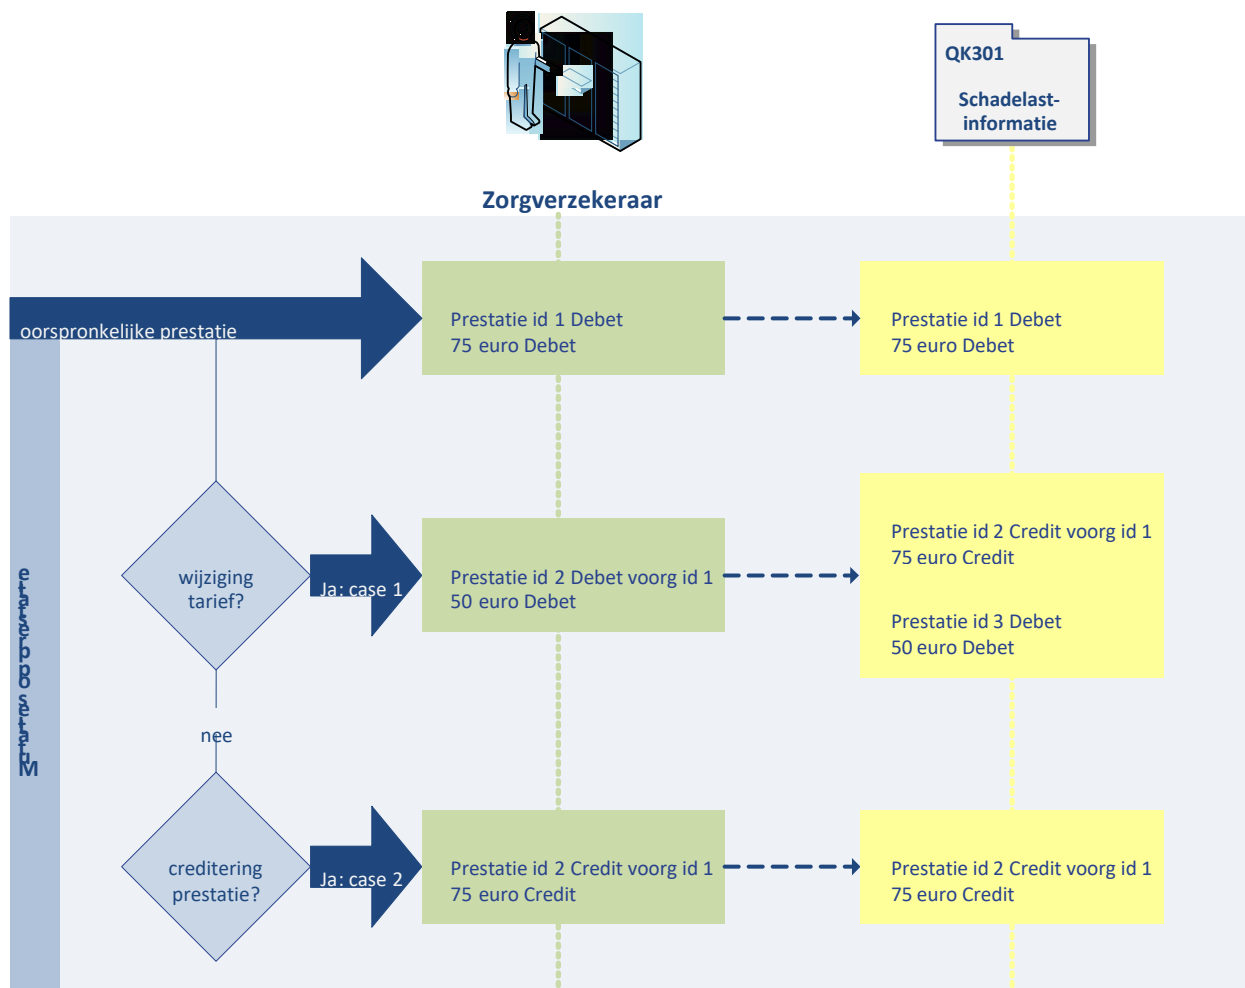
QK301

Schadelast-informatie

Zorgverzekeraar

oorspronkelijke prestatie

Prestatie id 1 Debet
75 euro Debet

Prestatie id 1 Debet
75 euro Debet

Mutatie prestatie

wijziging tarief?

Ja: case 1

Prestatie id 2 Debet voorg id 1
50 euro Debet

Prestatie id 2 Credit voorg id 1
75 euro Credit

Prestatie id 3 Debet
50 euro Debet

nee

creditering prestatie?

Ja: case 2

Prestatie id 2 Credit voorg id 1
75 euro Credit

Prestatie id 2 Credit voorg id 1
75 euro Credit